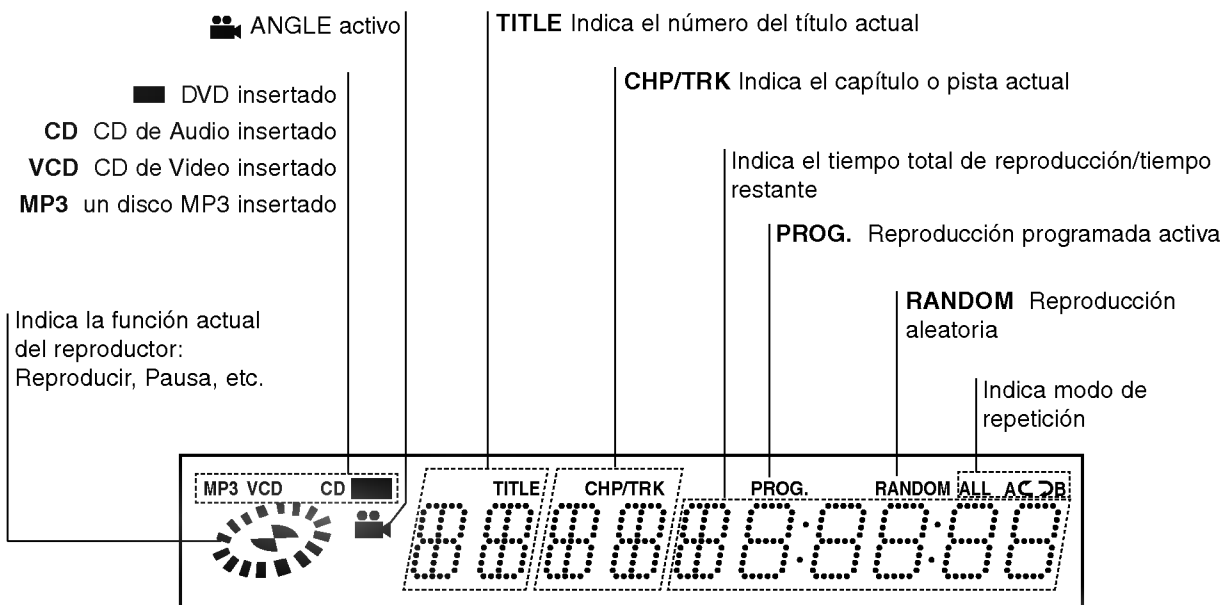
ANGLE activo

TITLE Indica el número del título actual

CHP/TRK Indica el capítulo o pista actual

DVD insertado

CD CD de Audio insertado

VCD CD de Video insertado

MP3 un disco MP3 insertado

Indica el tiempo total de reproducción/tiempo restante

PROG. Reproducción programada activa

RANDOM Reproducción aleatoria

Indica la función actual del reproductor: Reproducir, Pausa, etc.

Indica modo de repetición

MP3 VCD CD

TITLE

CHP/TRK

PROG.

RANDOM ALL A B